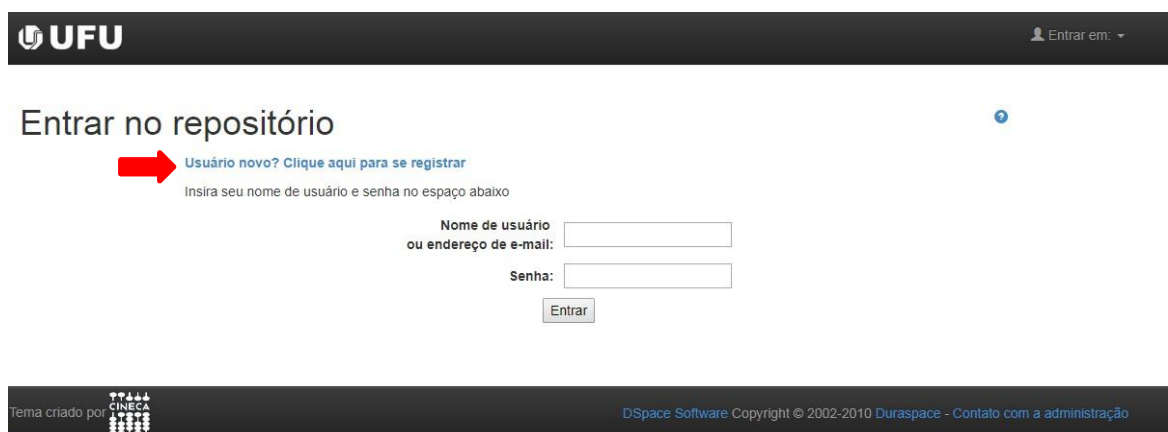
UFU

Entrar em:

Entrar no repositório

Usuário novo? Clique aqui para se registrar

Insira seu nome de usuário e senha no espaço abaixo

Nome de usuário ou endereço de e-mail:

Senha:

Entrar

Tema criado por CINECA

DSpace Software Copyright © 2002-2010 Duraspace - Contato com a administração